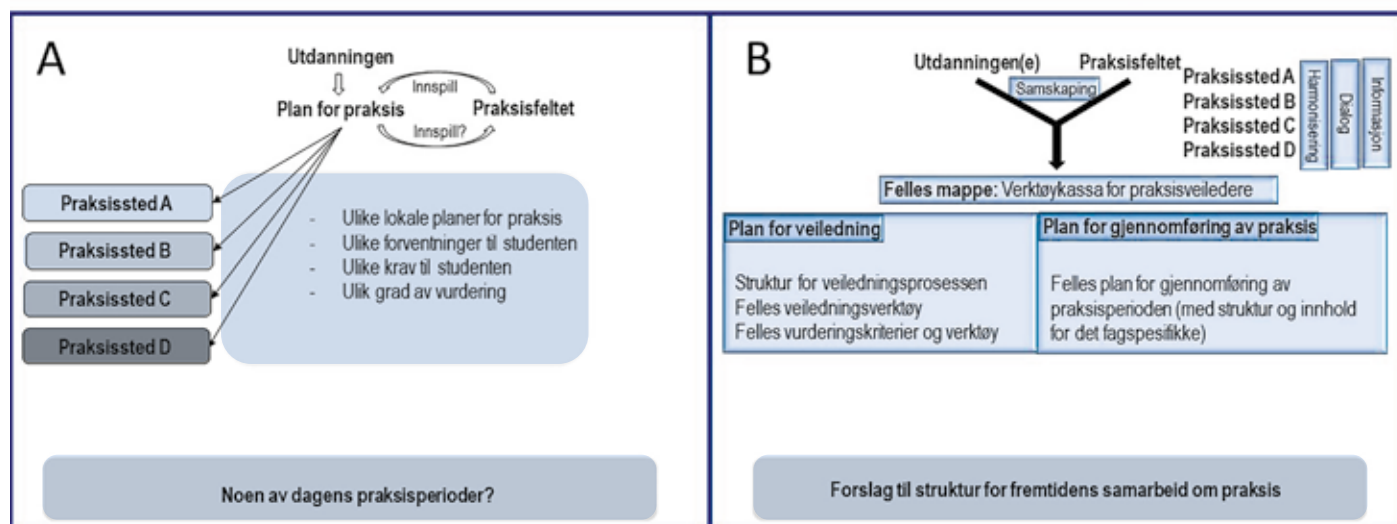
A

Utdanningen

Innspill

Plan for praksis

Praksisfeltet

Innspill?

Praksissted A

Praksissted B

Praksissted C

Praksissted D

- Ulike lokale planer for praksis
- Ulike forventninger til studenten
- Ulike krav til studenten
- Ulik grad av vurdering

Noen av dagens praksisperioder?

B

Utdanningen(e)

Praksisfeltet

Samskaping

Praksissted A
Praksissted B
Praksissted C
Praksissted D

Harmonisering

Dialog

Informasjon

Felles mappe: Verktøykassa for praksisveiledere

Plan for veiledning

Struktur for veiledningsprosessen
Felles veiledningsverktøy
Felles vurderingskriterier og verktøy

Plan for gjennomføring av praksis

Felles plan for gjennomføring av praksisperioden (med struktur og innhold for det fagspesifikke)

Forslag til struktur for fremtidens samarbeid om praksis